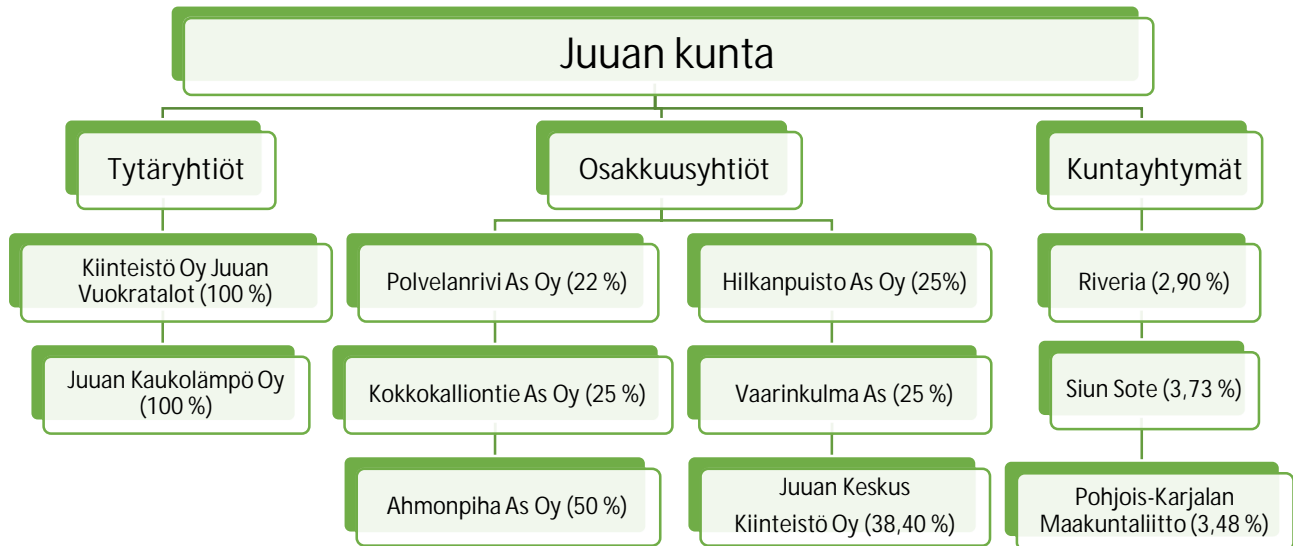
Juuan kunta

Tytäryhtiöt

Kiinteistö Oy Juuan Vuokratalot (100 %)

Juuan Kaukolämpö Oy (100 %)

Osakkuusyhtiöt

Polvelanrivi As Oy (22 %)

Kokkokalliontie As Oy (25 %)

Ahmonpiha As Oy (50 %)

Hilkanpuisto As Oy (25%)

Vaarinkulma As (25 %)

Juuan Keskus Kiinteistö Oy (38,40 %)

Kuntayhtymät

Riveria (2,90 %)

Siun Sote (3,73 %)

Pohjois-Karjalan Maakuntaliitto (3,48 %)